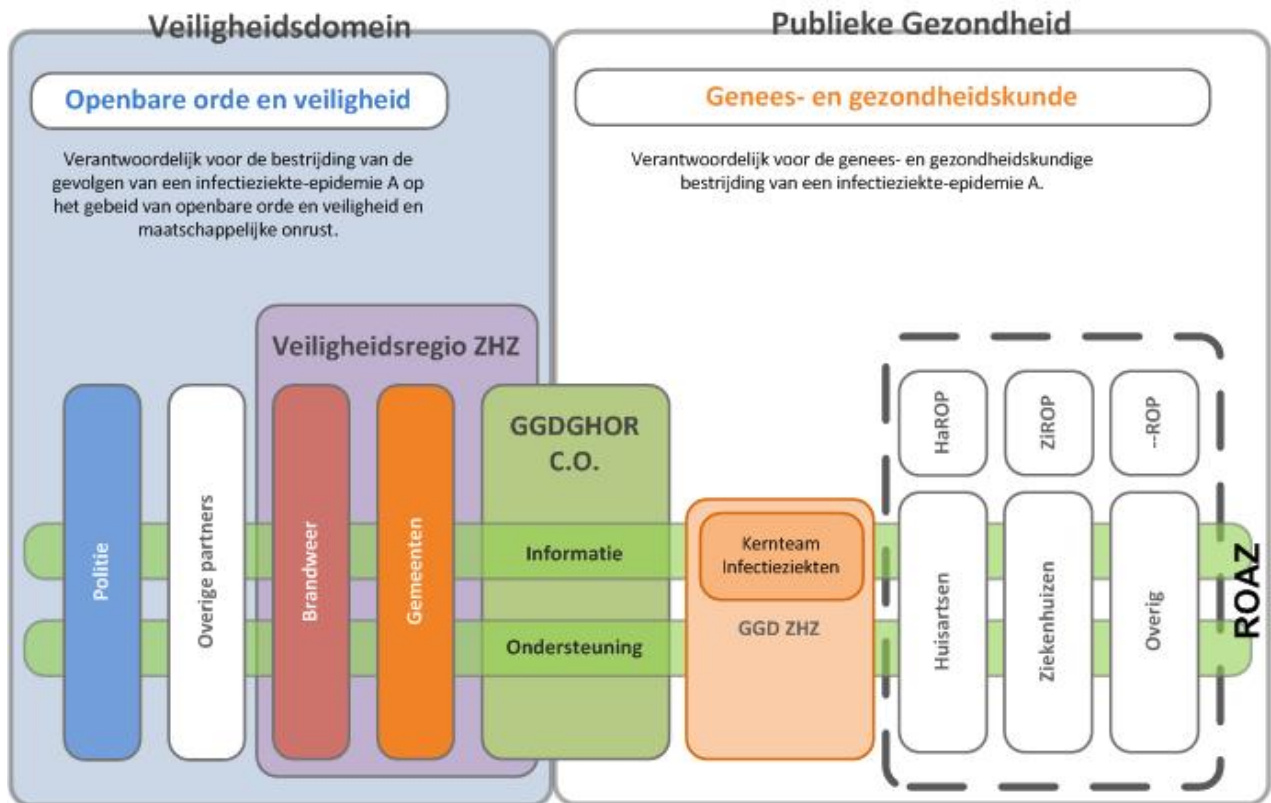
Veiligheidsdomein

Openbare orde en veiligheid

Verantwoordelijk voor de bestrijding van de gevolgen van een infectieziekte-epidemie A op het gebeid van openbare orde en veiligheid en maatschappelijke onrust.

Publieke Gezondheid

Genees- en gezondheidskunde

Verantwoordelijk voor de genees- en gezondheidskundige bestrijding van een infectieziekte-epidemie A.

Veiligheidsregio ZHZ

Politie

Overige partners

Brandweer

Gemeenten

GGDGHOR C.O.

Informatie

Ondersteuning

Kernteam Infectieziekten

GGD ZHZ

HaROP

ZiROP

--ROP

Huisartsen

Ziekenhuizen

Overig

ROAZ